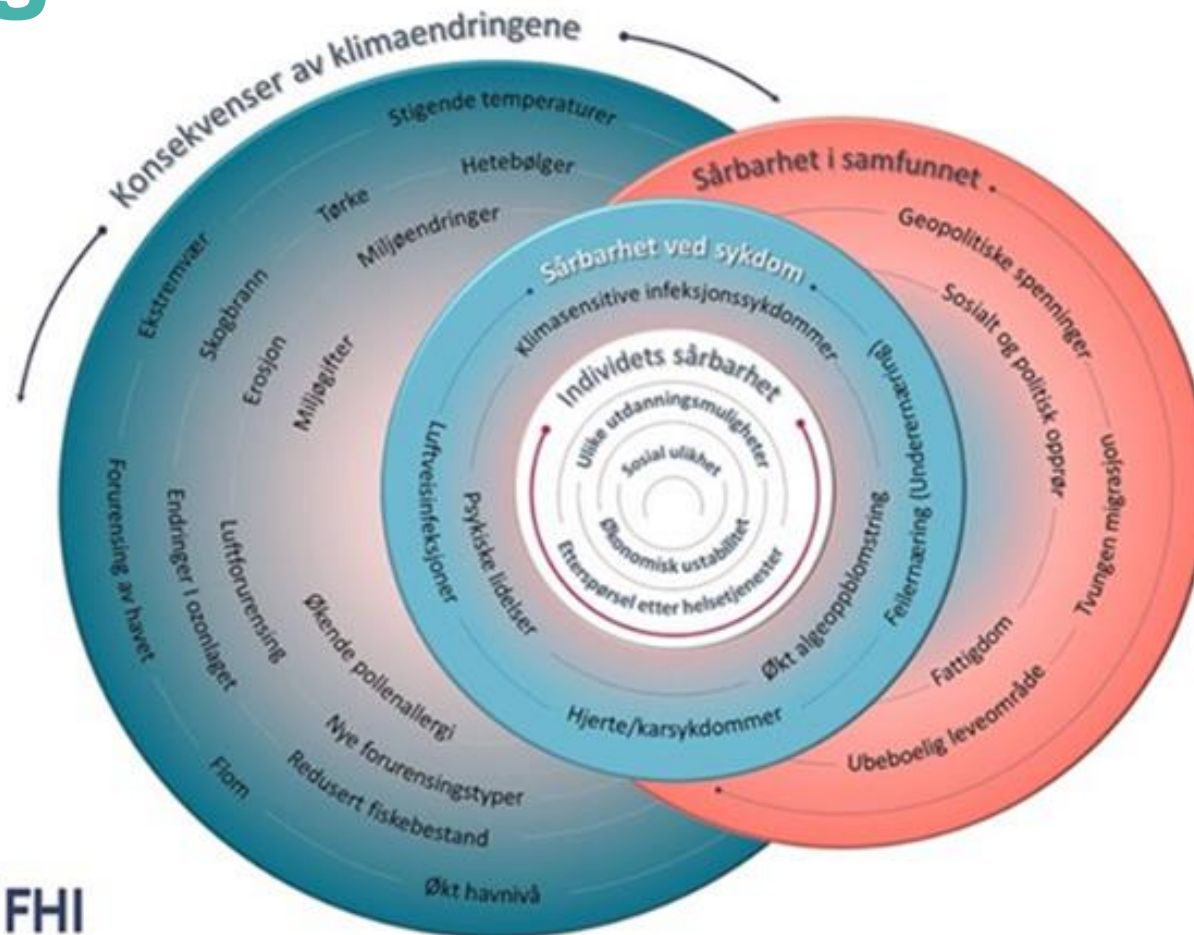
Konsekvenser av klimaendringene

Stigende temperaturer
Hetebølger
Tørke
Miljøendringer
Ekstremvær
Skogbrann
Erosjon
Miljøgifter
Forurensing av havet
Endringer i ozonlaget
Luftforurensing
Økende pollenallergi
Nye forurensingstyper
Redusert fiskebestand
Flom
Økt havnivå

Sårbarhet i samfunnet
Geopolitiske spenninger
Sosialt og politisk opprør
Tvungen migrasjon
Fattigdom
Ubeboelig leveområde

Sårbarhet ved sykdom
Klimasensitive infeksjonssykdommer
Feilernæring (Underernæring)
Økt algeoppblomstring
Hjerte/karsykdommer
Psykiske lidelser
Luftveisinfeksjoner

Individets sårbarhet
Ulike utdanningsmuligheter
Sosial ulikhet
Økonomisk ustabilitet
Etterspørsel etter helsetjenester

FHI